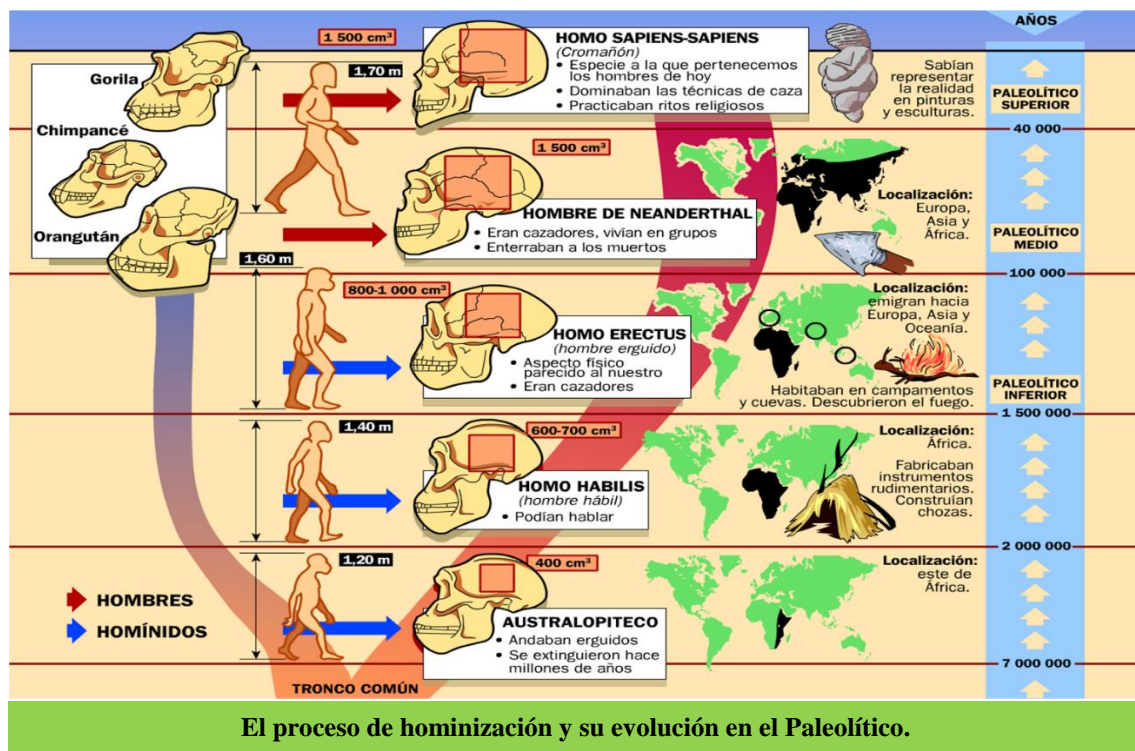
AÑOS

Gorila

Chimpancé

Orangután

1 500 cm³

1,70 m

HOMO SAPIENS-SAPIENS
(Cromañón)
• Especie a la que pertenecemos los hombres de hoy
• Dominaban las técnicas de caza
• Practicaban ritos religiosos

Sabían representar la realidad en pinturas y esculturas.

PALEOLÍTICO SUPERIOR

40 000

1 500 cm³

HOMBRE DE NEANDERTHAL
• Eran cazadores, vivían en grupos
• Enterraban a los muertos

Localización: Europa, Asia y África.

PALEOLÍTICO MEDIO

1,60 m

100 000

800-1 000 cm³

HOMO ERECTUS
(hombre erguido)
• Aspecto físico parecido al nuestro
• Eran cazadores

Localización: emigran hacia Europa, Asia y Oceanía.

Habitaban en campamentos y cuevas. Descubrieron el fuego.

PALEOLÍTICO INFERIOR

1 500 000

1,40 m

600-700 cm³

HOMO HABILIS
(hombre hábil)
• Podían hablar

Localización: África.

Fabricaban instrumentos rudimentarios. Construían chozas.

2 000 000

1,20 m

400 cm³

AUSTRALOPITECO
• Andaban erguidos
• Se extinguieron hace millones de años

Localización: este de África.

HOMBRES

HOMÍNIDOS

TRONCO COMÚN

7 000 000

El proceso de hominización y su evolución en el Paleolítico.